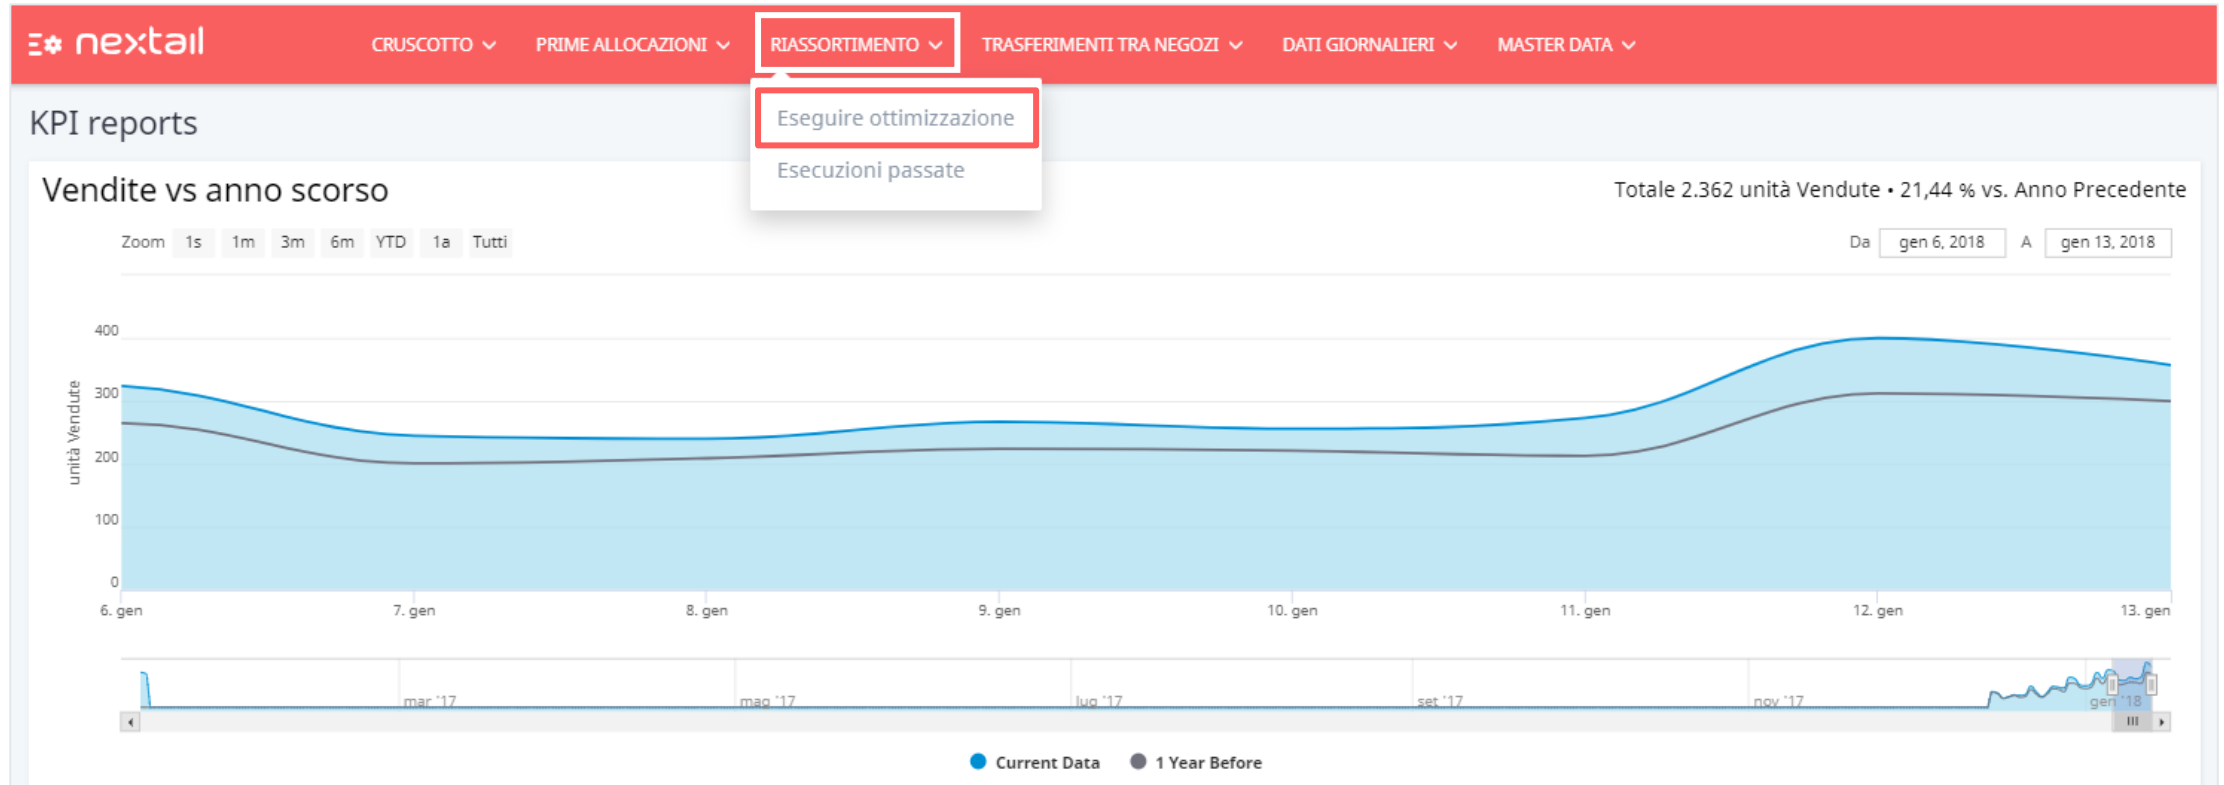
nextail

CRUSCOTTO PRIME ALLOCAZIONI RIASSORTIMENTO TRASFERIMENTI TRA NEGOZI DATI GIORNALIERI MASTER DATA

Eseguire ottimizzazione
Esecuzioni passate

KPI reports

Vendite vs anno scorso

Totale 2.362 unità Vendute • 21,44 % vs. Anno Precedente

Zoom 1s 1m 3m 6m YTD 1a Tutti

Da gen 6, 2018 A gen 13, 2018

unità Vendute

400
300
200
100
0

6. gen 7. gen 8. gen 9. gen 10. gen 11. gen 12. gen 13. gen

mar '17 mag '17 lug '17 set '17 nov '17 gen '18

Current Data 1 Year Before